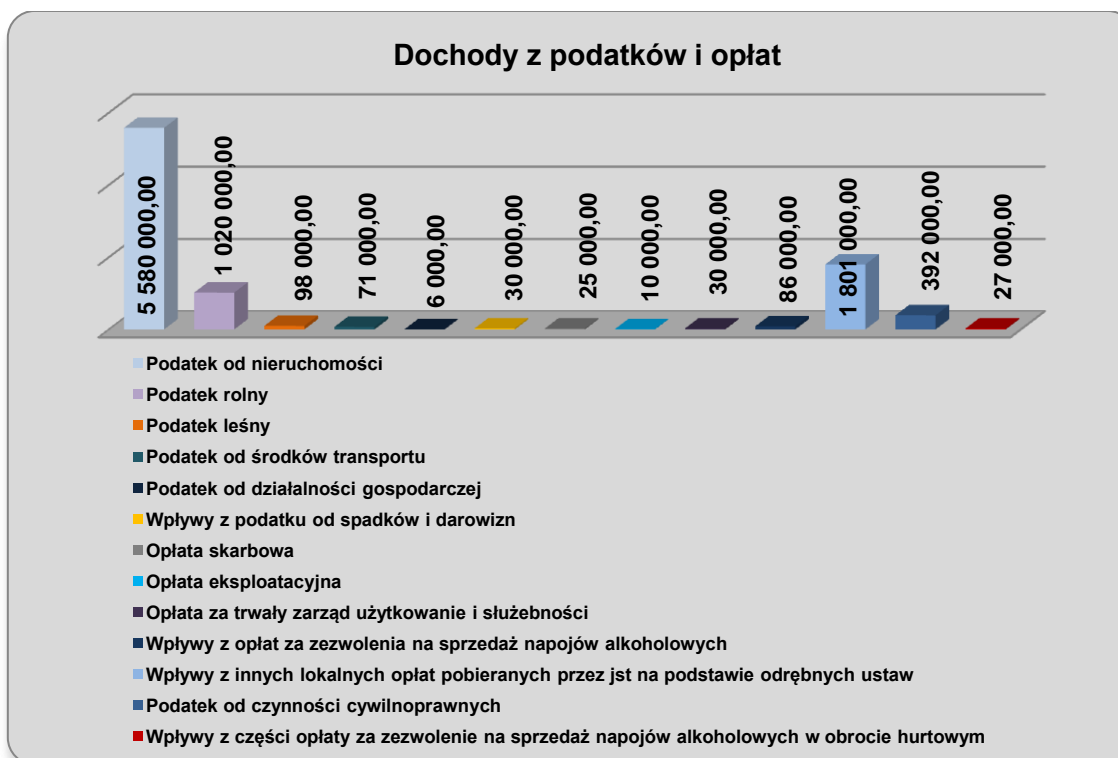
Dochody z podatków i opłat

5 580 000,00
1 020 000,00
98 000,00
71 000,00
6 000,00
30 000,00
25 000,00
10 000,00
30 000,00
86 000,00
1 801 000,00
392 000,00
27 000,00

Podatek od nieruchomości
Podatek rolny
Podatek leśny
Podatek od środków transportu
Podatek od działalności gospodarczej
Wpływy z podatku od spadków i darowizn
Opłata skarbowa
Opłata eksploatacyjna
Opłata za trwały zarząd użytkowanie i służebności
Wpływy z opłat za zezwolenia na sprzedaż napojów alkoholowych
Wpływy z innych lokalnych opłat pobieranych przez jst na podstawie odrębnych ustaw
Podatek od czynności cywilnoprawnych
Wpływy z części opłaty za zezwolenie na sprzedaż napojów alkoholowych w obrocie hurtowym